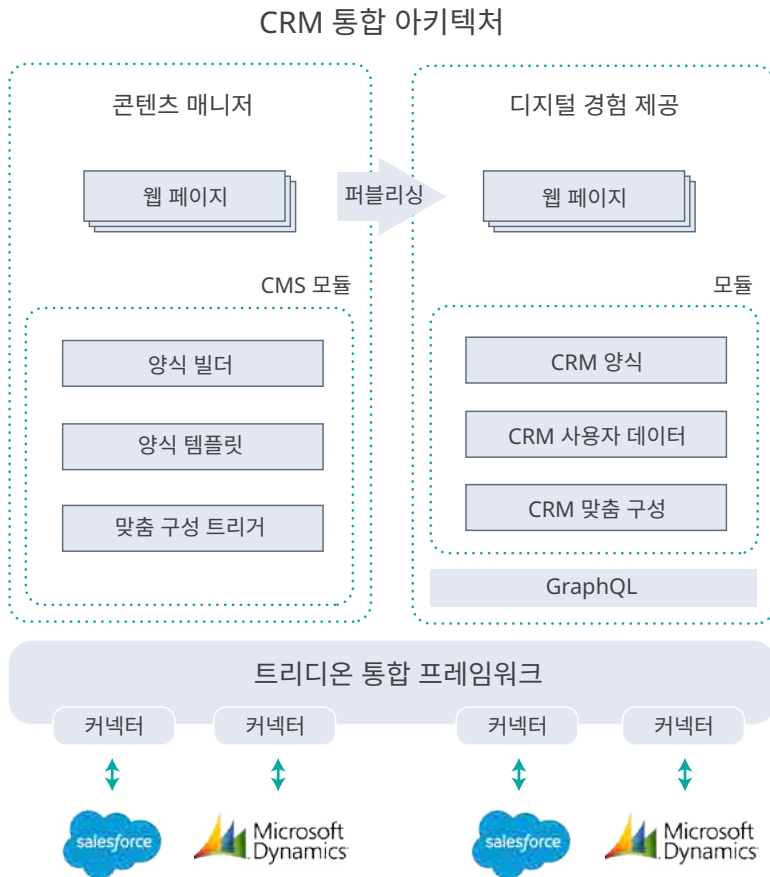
CRM 통합 아키텍처

콘텐츠 매니저

웹 페이지

퍼블리싱

CMS 모듈

양식 빌더

양식 템플릿

맞춤 구성 트리거

디지털 경험 제공

웹 페이지

모듈

CRM 양식

CRM 사용자 데이터

CRM 맞춤 구성

GraphQL

트리디온 통합 프레임워크

커넥터

커넥터

커넥터

커넥터

salesforce

Microsoft Dynamics

salesforce

Microsoft Dynamics